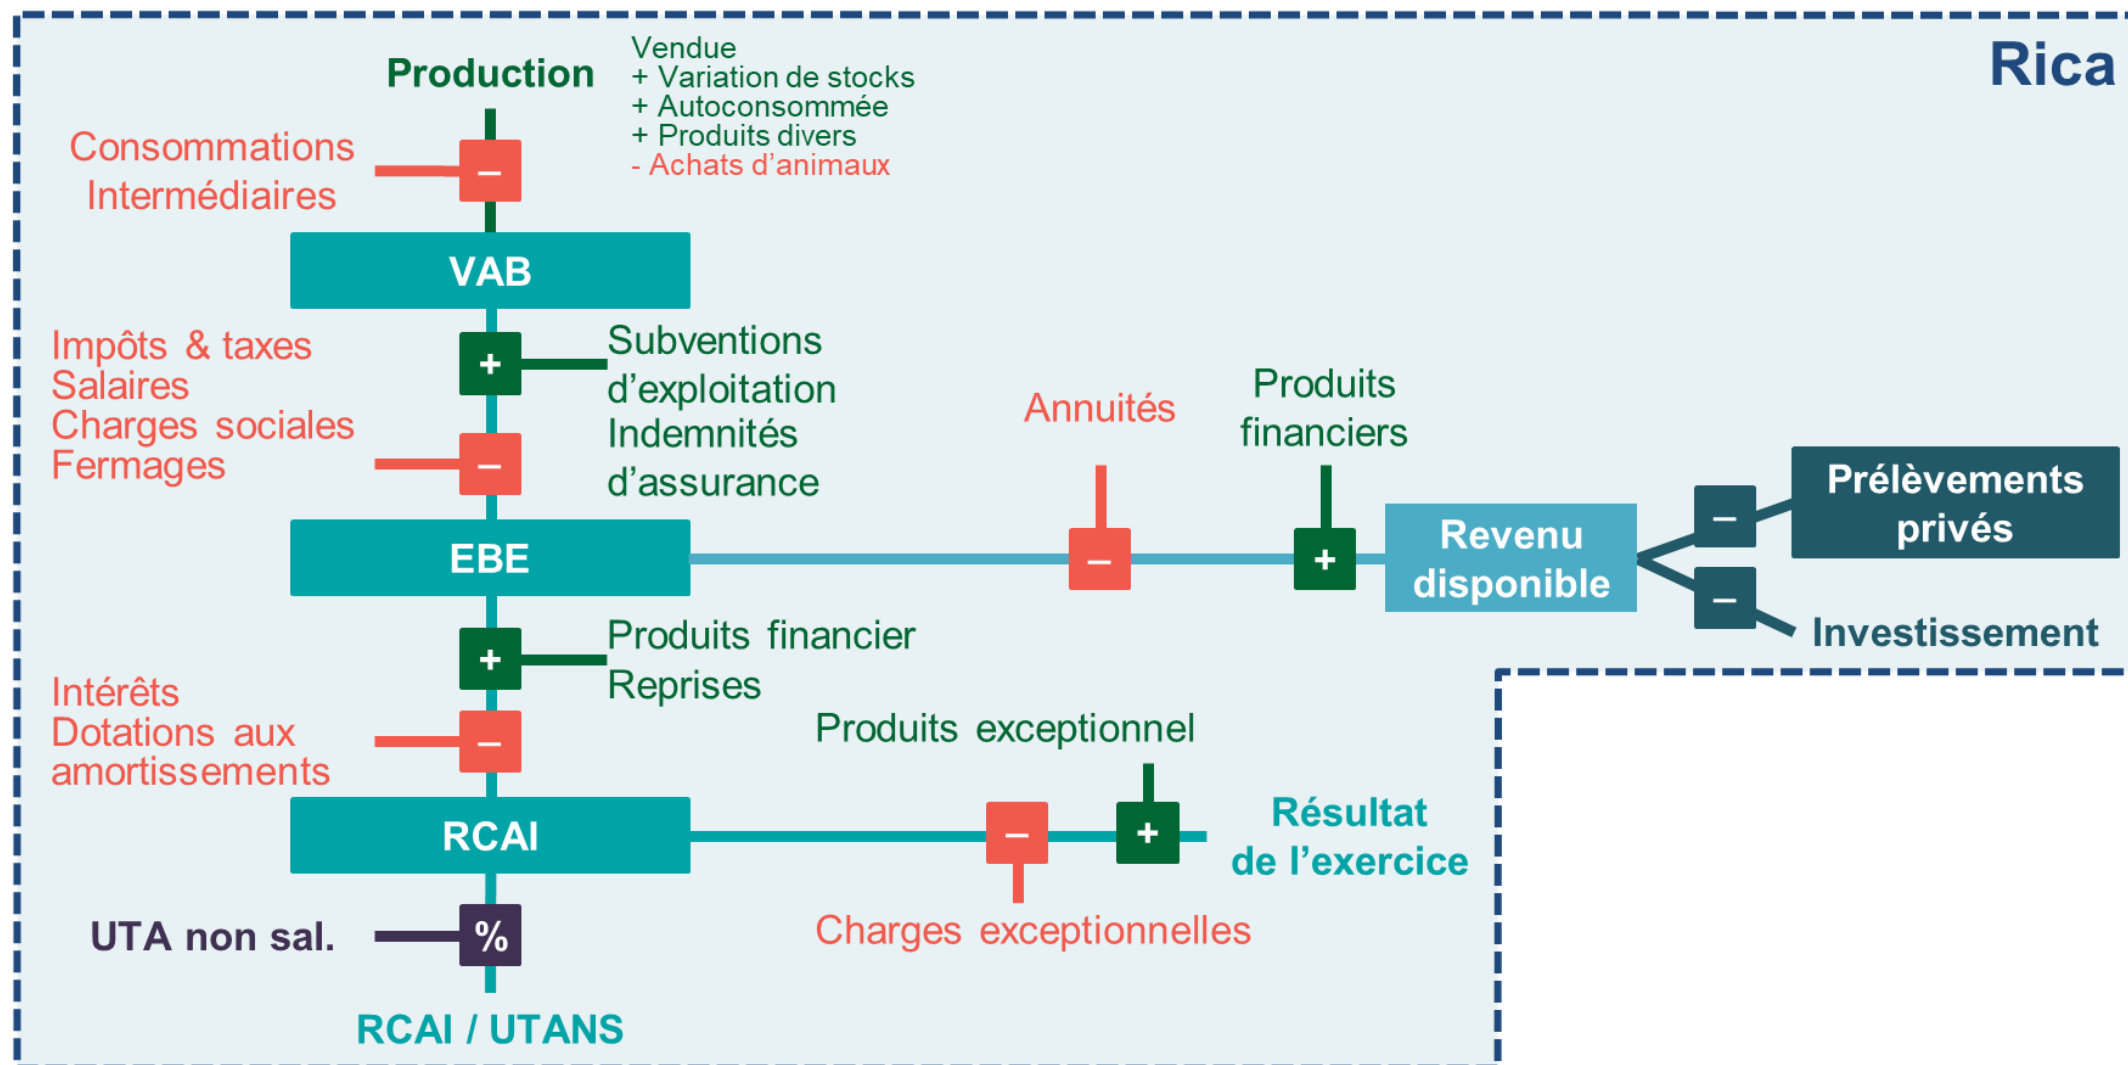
Rica

Production

Vendue
+ Variation de stocks
+ Autoconsommée
+ Produits divers
- Achats d'animaux

Consommations Intermédiaires

–

VAB

Impôts & taxes
Salaires
Charges sociales
Fermages

+

Subventions d'exploitation
Indemnités d'assurance

–

EBE

Annuités

–

Produits financiers

+

Revenu disponible

–

Prélèvements privés

–

Investissement

+

Produits financier
Reprises

Intérêts
Dotations aux amortissements

–

RCAI

Produits exceptionnel

–

+

Résultat de l'exercice

Charges exceptionnelles

UTA non sal.

%

RCAI / UTANS